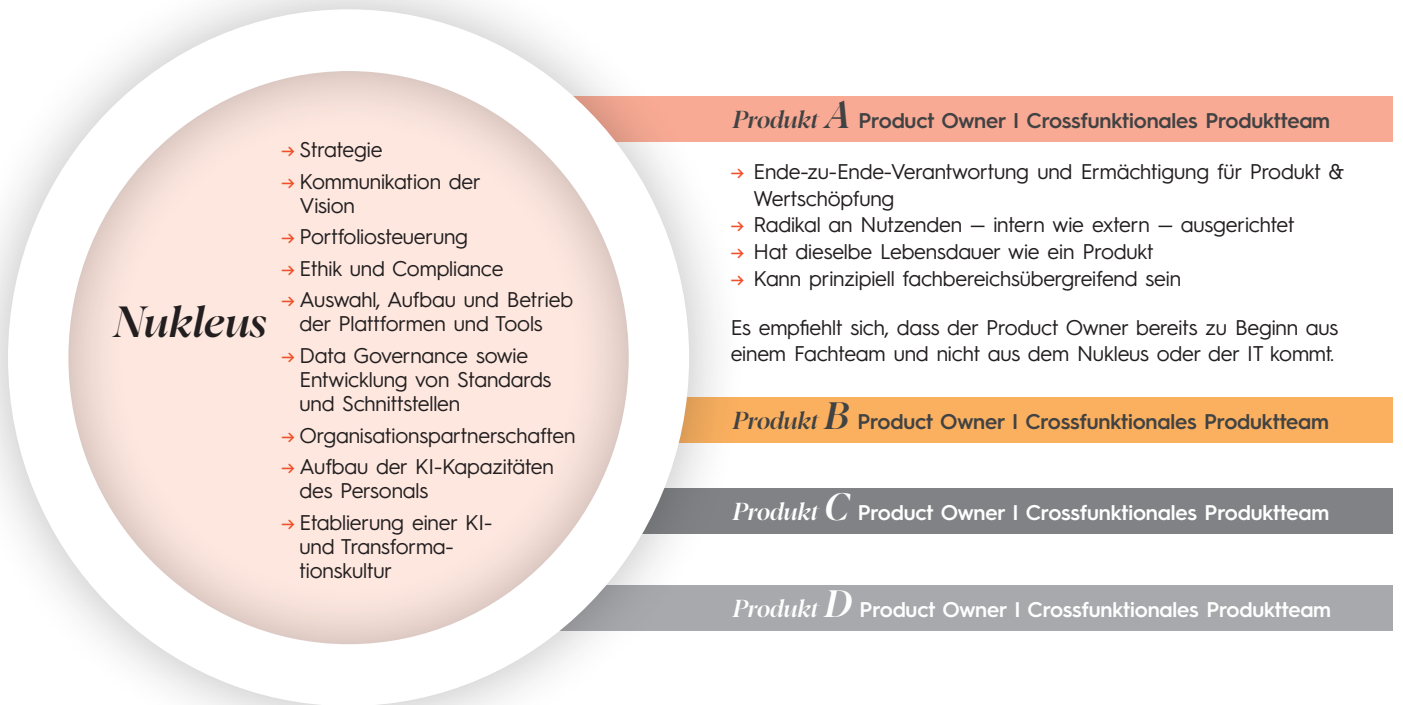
Nukleus

→ Strategie
→ Kommunikation der Vision
→ Portfoliosteuerung
→ Ethik und Compliance
→ Auswahl, Aufbau und Betrieb der Plattformen und Tools
→ Data Governance sowie Entwicklung von Standards und Schnittstellen
→ Organisationspartnerschaften
→ Aufbau der KI-Kapazitäten des Personals
→ Etablierung einer KI- und Transformationskultur

Produkt A Product Owner I Crossfunktionales Produktteam

→ Ende-zu-Ende-Verantwortung und Ermächtigung für Produkt & Wertschöpfung
→ Radikal an Nutzenden – intern wie extern – ausgerichtet
→ Hat dieselbe Lebensdauer wie ein Produkt
→ Kann prinzipiell fachbereichsübergreifend sein

Es empfiehlt sich, dass der Product Owner bereits zu Beginn aus einem Fachteam und nicht aus dem Nukleus oder der IT kommt.

Produkt B Product Owner I Crossfunktionales Produktteam

Produkt C Product Owner I Crossfunktionales Produktteam

Produkt D Product Owner I Crossfunktionales Produktteam